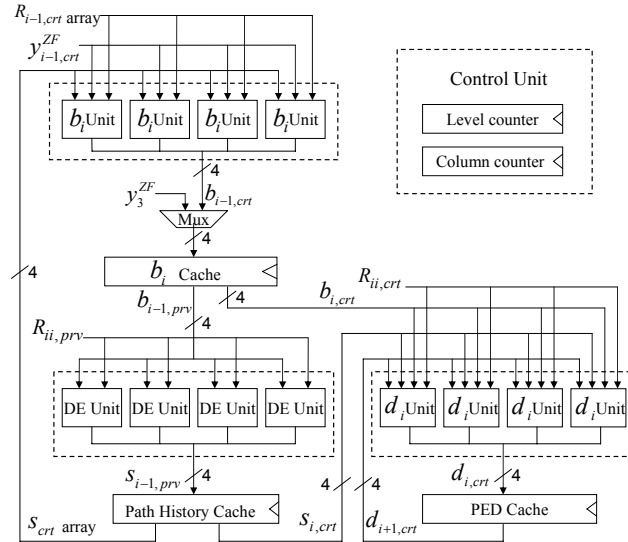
$R_{i-1,crt}$ array
$y_{i-1,crt}^{ZF}$

Control Unit
Level counter
Column counter

$b_i$Unit $b_i$Unit $b_i$Unit $b_i$Unit

4
$y_3^{ZF}$
$b_{i-1,crt}$
Mux
4
4
$b_i$ Cache
$b_{i-1,prv}$
4
$b_{i,crt}$
$R_{ii,crt}$
4
$R_{ii,prv}$

DE Unit DE Unit DE Unit DE Unit

$d_i$Unit $d_i$Unit $d_i$Unit $d_i$Unit

$s_{i-1,prv}$
4
$d_{i,crt}$
4
4
4
Path History Cache
$s_{crt}$ array
$s_{i,crt}$
$d_{i+1,crt}$
PED Cache